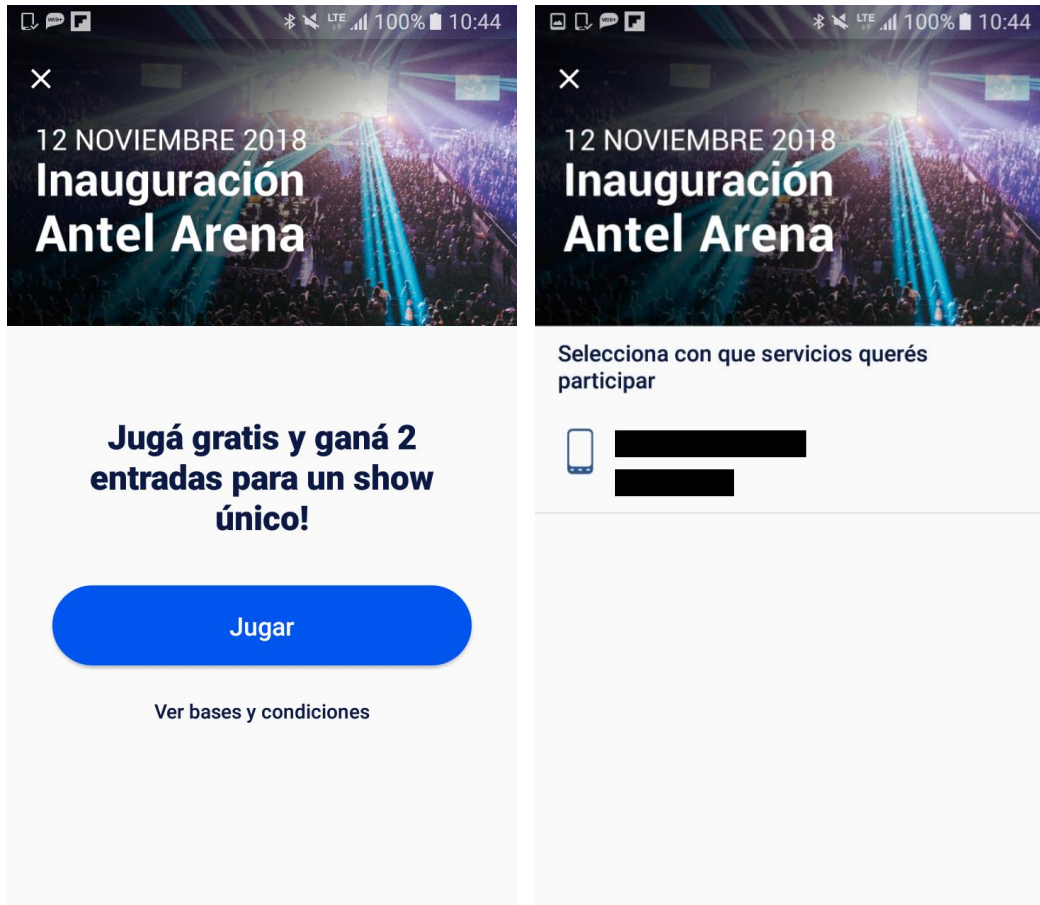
LTE 100% 10:44

×

12 NOVIEMBRE 2018
Inauguración
Antel Arena

Jugá gratis y ganá 2 entradas para un show único!

Jugar

Ver bases y condiciones

LTE 100% 10:44

×

12 NOVIEMBRE 2018
Inauguración
Antel Arena

Selecciona con que servicios querés participar